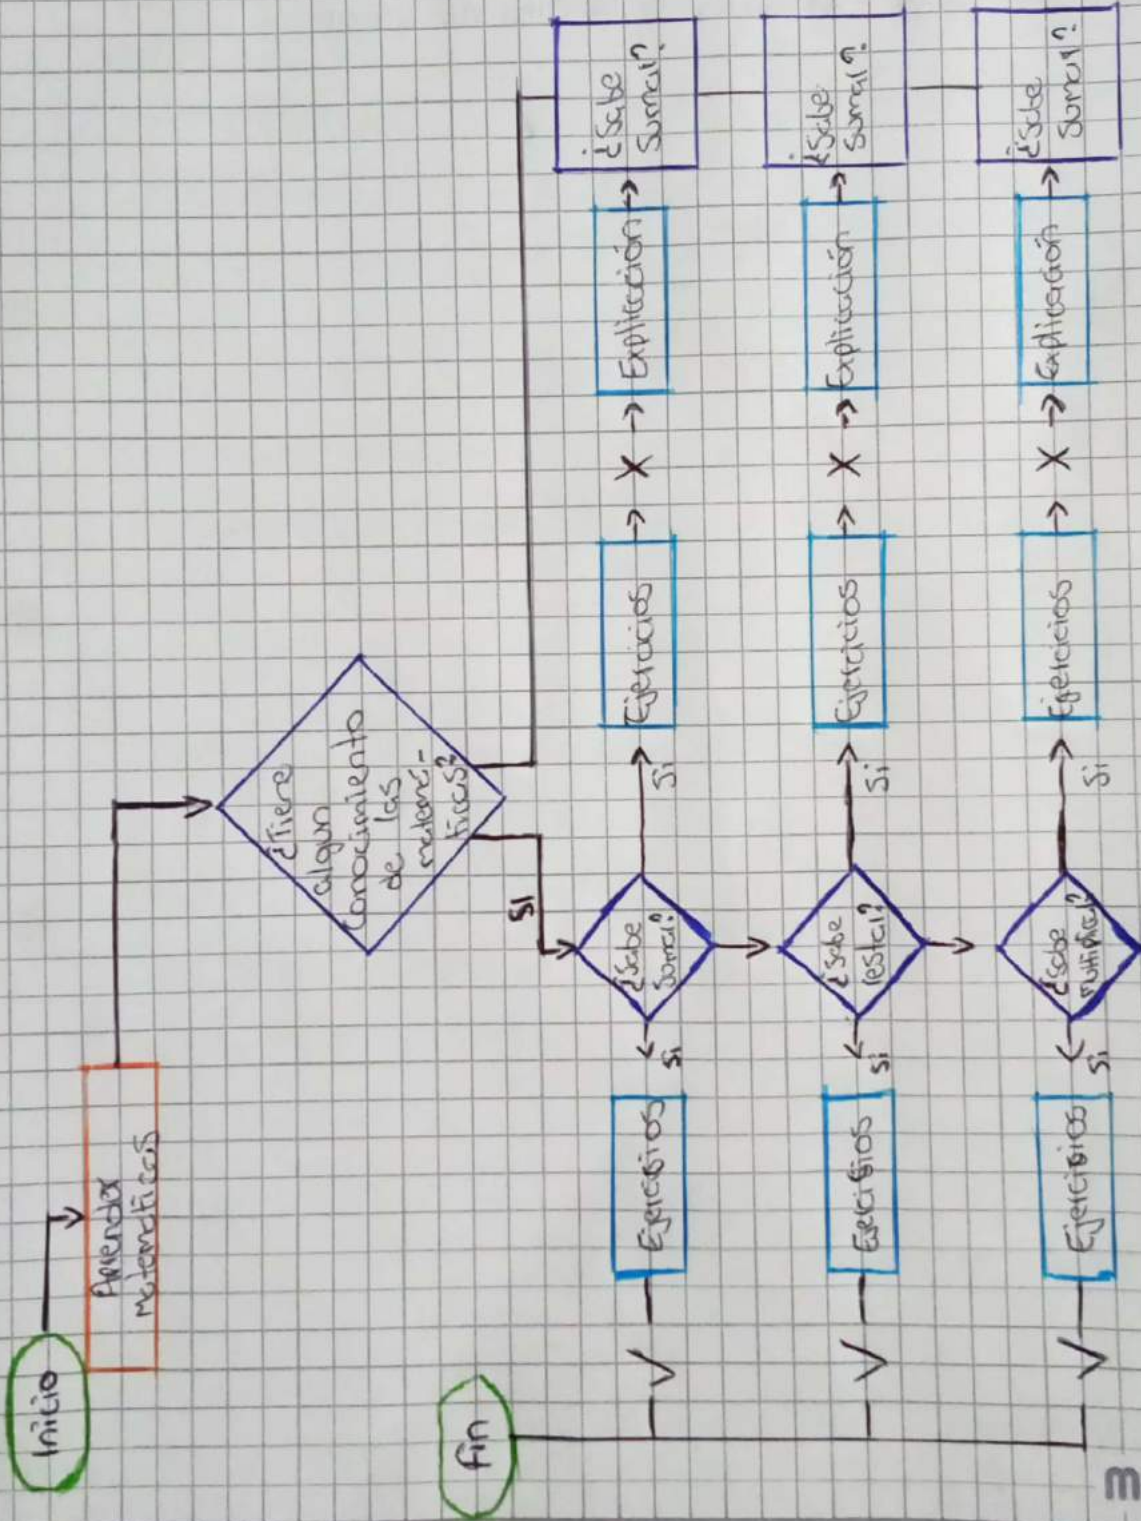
Inicio

Aprender matemáticos

¿Tiene algún conocimiento de las matemáticas?

Si

fin

¿Sabe sumar?

Si

Ejercicios

Si

Ejercicios

X

Explicación

¿Sabe sumar?

¿Sabe restar?

Si

Ejercicios

Si

Ejercicios

X

Explicación

¿Sabe sumar?

¿Sabe multiplicar?

Si

Ejercicios

Si

Ejercicios

X

Explicación

¿Sabe sumar?